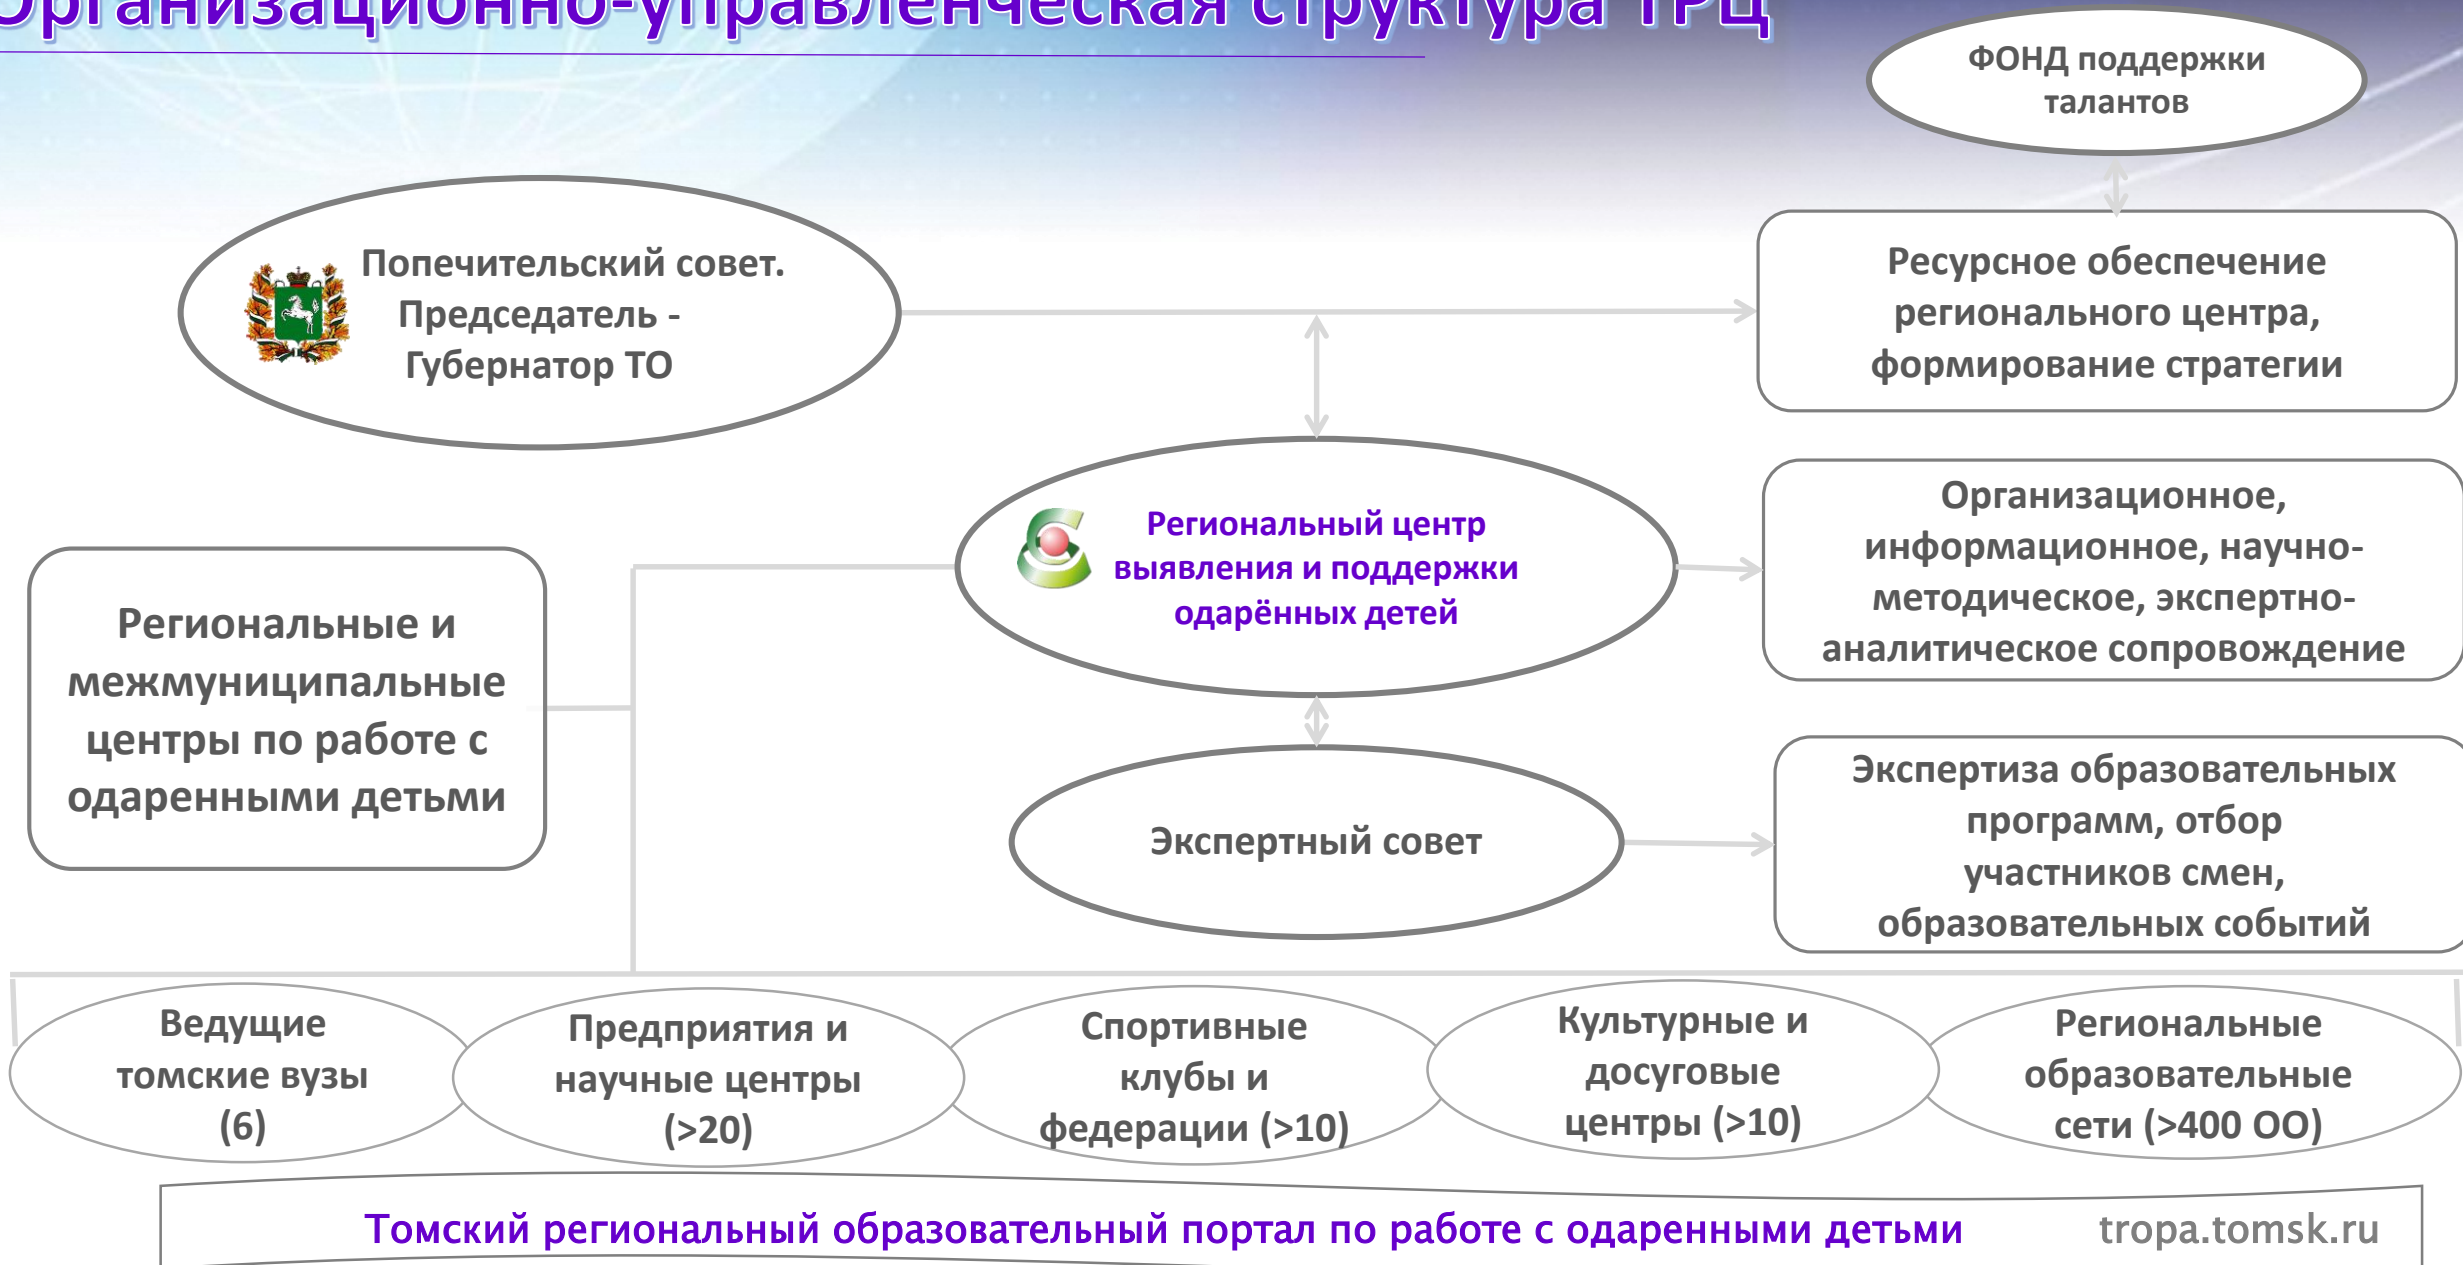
Организационно-управленческая структура ТРЦ

ФОНД поддержки талантов

Попечительский совет. Председатель - Губернатор ТО

Ресурсное обеспечение регионального центра, формирование стратегии

Региональный центр выявления и поддержки одарённых детей

Организационное, информационное, научно-методическое, экспертно-аналитическое сопровождение

Региональные и межмуниципальные центры по работе с одаренными детьми

Экспертный совет

Экспертиза образовательных программ, отбор участников смен, образовательных событий

Ведущие томские вузы (6)

Предприятия и научные центры (>20)

Спортивные клубы и федерации (>10)

Культурные и досуговые центры (>10)

Региональные образовательные сети (>400 ОО)

Томский региональный образовательный портал по работе с одаренными детьми tropa.tomsk.ru